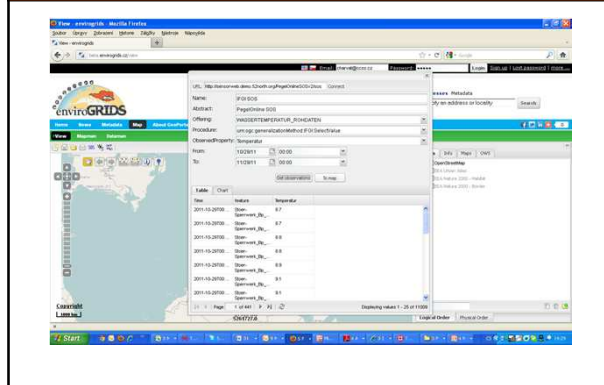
View - envirogrids - Mozilla Firefox

Soubor Úpravy Zobrazení Historie Záložky Nástroje Nápověda

View - envirogrids

envirogrids

Email: Password: Login Sign up | Lost password | more...

enviroGRIDS

Home News Metadata Map About GeoPortal

View Mapmen Relations

URL: http://sensorweb.demo.52north.org/PegelOnlineSOSv2/sos Connect

Name: IFGI SOS

Abstract: PegelOnline SOS

Offering: WASSERTEMPERATUR_ROHDATEN

Procedure: urn:ogc:generalizationMethod:IFGI:DirectValue

ObservedProperty: Temperatur

From: 10/29/11 00:00

To: 11/29/11 00:00

Get observations To map

Table Chart

| Time | feature | Temperatur |
|---|---|---|
| 2011-10-29T00 | Ober-Sperrwerk_Bp_ | 8.7 |
| 2011-10-29T00 | Ober-Sperrwerk_Bp_ | 8.7 |
| 2011-10-29T00 | Ober-Sperrwerk_Bp_ | 8.8 |
| 2011-10-29T00 | Ober-Sperrwerk_Bp_ | 8.8 |
| 2011-10-29T00 | Ober-Sperrwerk_Bp_ | 8.8 |
| 2011-10-29T00 | Ober-Sperrwerk_Bp_ | 9.1 |
| 2011-10-29T00 | Ober-Sperrwerk_Bp_ | 9.1 |
| 2011-10-29T00 | Ober-Sperrwerk_Bp_ | 9.1 |

Page 1 of 441

Displaying values 1 - 25 of 11008

Metadata

address or locality Search

Info Maps OWS

OpenStreetMap

Copyright

1000 km

Logical Order Physical Order

Start